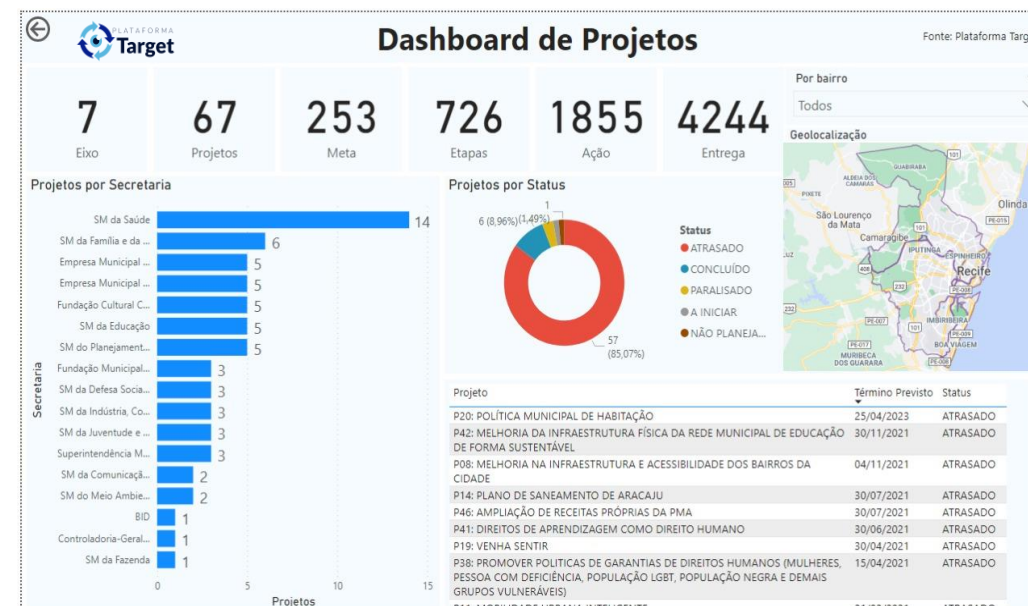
PLATAFORMA Target

Dashboard de Projetos

Fonte: Plataforma Targ

7 Eixo
67 Projetos
253 Meta
726 Etapas
1855 Ação
4244 Entrega

Por bairro
Todos

Geolocalização

GUABIRABA
ALDEIA DOS CAMARÁS
POXETE
São Lourenço da Mata
Camaragibe
Olinda
IPUTINGA
Recife
IMBIRIBEIRA
BOA VIAGEM
MURIBECA DOS GUARARA

Projetos por Secretaria

| Secretaria | Projetos |
|---|---|
| SM da Saúde | 14 |
| SM da Família e da ... | 6 |
| Empresa Municipal ... | 5 |
| Empresa Municipal ... | 5 |
| Fundação Cultural C... | 5 |
| SM da Educação | 5 |
| SM do Planejament... | 5 |
| Fundação Municipal... | 3 |
| SM da Defesa Socia... | 3 |
| SM da Indústria, Co... | 3 |
| SM da Juventude e ... | 3 |
| Superintendência M... | 3 |
| SM da Comunicaçã... | 2 |
| SM do Meio Ambie... | 2 |
| BID | 1 |
| Controladoria-Geral... | 1 |
| SM da Fazenda | 1 |

0 5 10 15
Projetos

Projetos por Status

1
6 (8,96%)(1,49%)
57 (85,07%)

Status
ATRASADO
CONCLUÍDO
PARALISADO
A INICIAR
NÃO PLANEJA...

| Projeto | Término Previsto | Status |
|---|---|---|
| P20: POLÍTICA MUNICIPAL DE HABITAÇÃO | 25/04/2023 | ATRASADO |
| P42: MELHORIA DA INFRAESTRUTURA FÍSICA DA REDE MUNICIPAL DE EDUCAÇÃO DE FORMA SUSTENTÁVEL | 30/11/2021 | ATRASADO |
| P08: MELHORIA NA INFRAESTRUTURA E ACESSIBILIDADE DOS BAIRROS DA CIDADE | 04/11/2021 | ATRASADO |
| P14: PLANO DE SANEAMENTO DE ARACAJU | 30/07/2021 | ATRASADO |
| P46: AMPLIAÇÃO DE RECEITAS PRÓPRIAS DA PMA | 30/07/2021 | ATRASADO |
| P41: DIREITOS DE APRENDIZAGEM COMO DIREITO HUMANO | 30/06/2021 | ATRASADO |
| P19: VENHA SENTIR | 30/04/2021 | ATRASADO |
| P38: PROMOVER POLITICAS DE GARANTIAS DE DIREITOS HUMANOS (MULHERES, PESSOA COM DEFICIÊNCIA, POPULAÇÃO LGBT, POPULAÇÃO NEGRA E DEMAIS GRUPOS VULNERÁVEIS) | 15/04/2021 | ATRASADO |
| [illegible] | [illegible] | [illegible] |